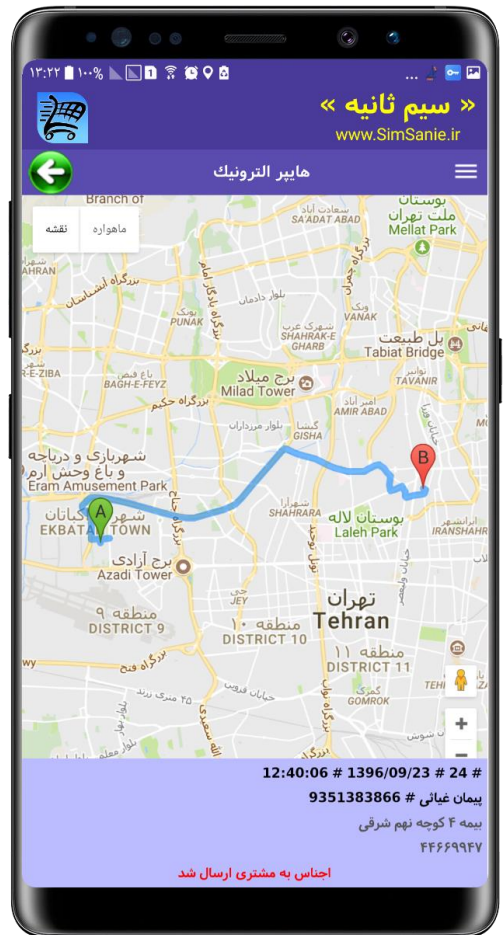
۱۳:۲۲ ۱۰۰%

« سیم ثانیه »
www.SimSanie.ir

هایپر الترونیک

ماهواره نقشه

Branch of
SA'ADAT ABAD
بوستان ملت تهران
Mellat Park
TEHRAN
بزرگراه اشرفی اصفهانی
PUNAK
VANAK
SHAHRAK-E GHARB
پل طبیعت
Tabiat Bridge
E-ZIBA
BAGH-E-FEYZ
برج میلاد
Milad Tower
TAVANIR
AMIR ABAD
GISHA
شهربازی و دریاچه و باغ وحش ارم
Eram Amusement Park
EKBATAN TOWN
SHAHRARA
بوستان لاله
Laleh Park
برج آزادی
Azadi Tower
JEY
منطقه ۹
DISTRICT 9
منطقه ۱۰
DISTRICT 10
تهران
Tehran
منطقه ۱۱
DISTRICT 11
GOMROK
TEH

12:40:06 # 1396/09/23 # 24 #
پیمان غیاثی # 9351383866
بیمه ۴ کوچه نهم شرقی
۴۴۶۶۹۹۴۷
اجناس به مشتری ارسال شد